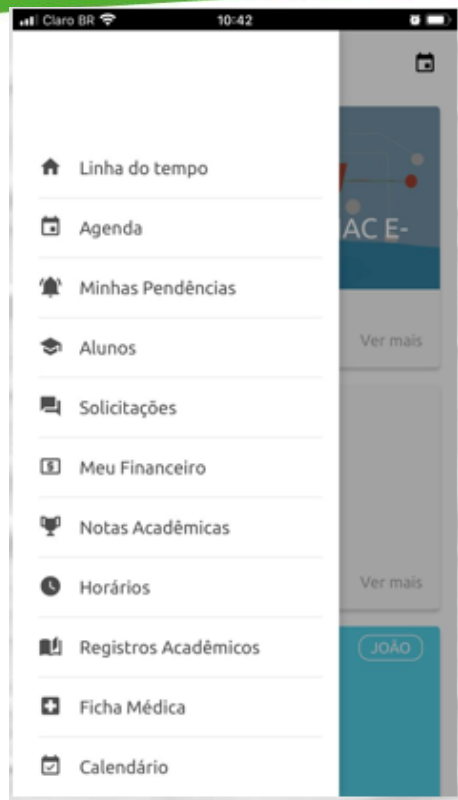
Claro BR 10:42

Linha do tempo

Agenda

Minhas Pendências

Alunos

Solicitações

Meu Financeiro

Notas Acadêmicas

Horários

Registros Acadêmicos

Ficha Médica

Calendário

AC E-

Ver mais

Ver mais

JOÃO